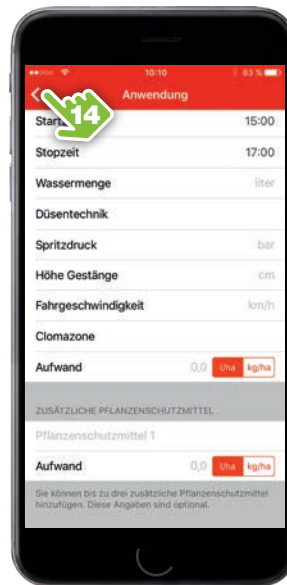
10:10
83 %
Anwendung
14
Startz
15:00
Stopzeit
17:00
Wassermenge
liter
Düsentechnik
Spritzdruck
bar
Höhe Gestänge
cm
Fahrgeschwindigkeit
km/h
Clomazone
Aufwand
0,0
l/ha
kg/ha
ZUSÄTZLICHE PFLANZENSCHUTZMITTEL
Pflanzenschutzmittel 1
Aufwand
0,0
l/ha
kg/ha
Sie können bis zu drei zusätzliche Pflanzenschutzmittel hinzufügen. Diese Angaben sind optional.